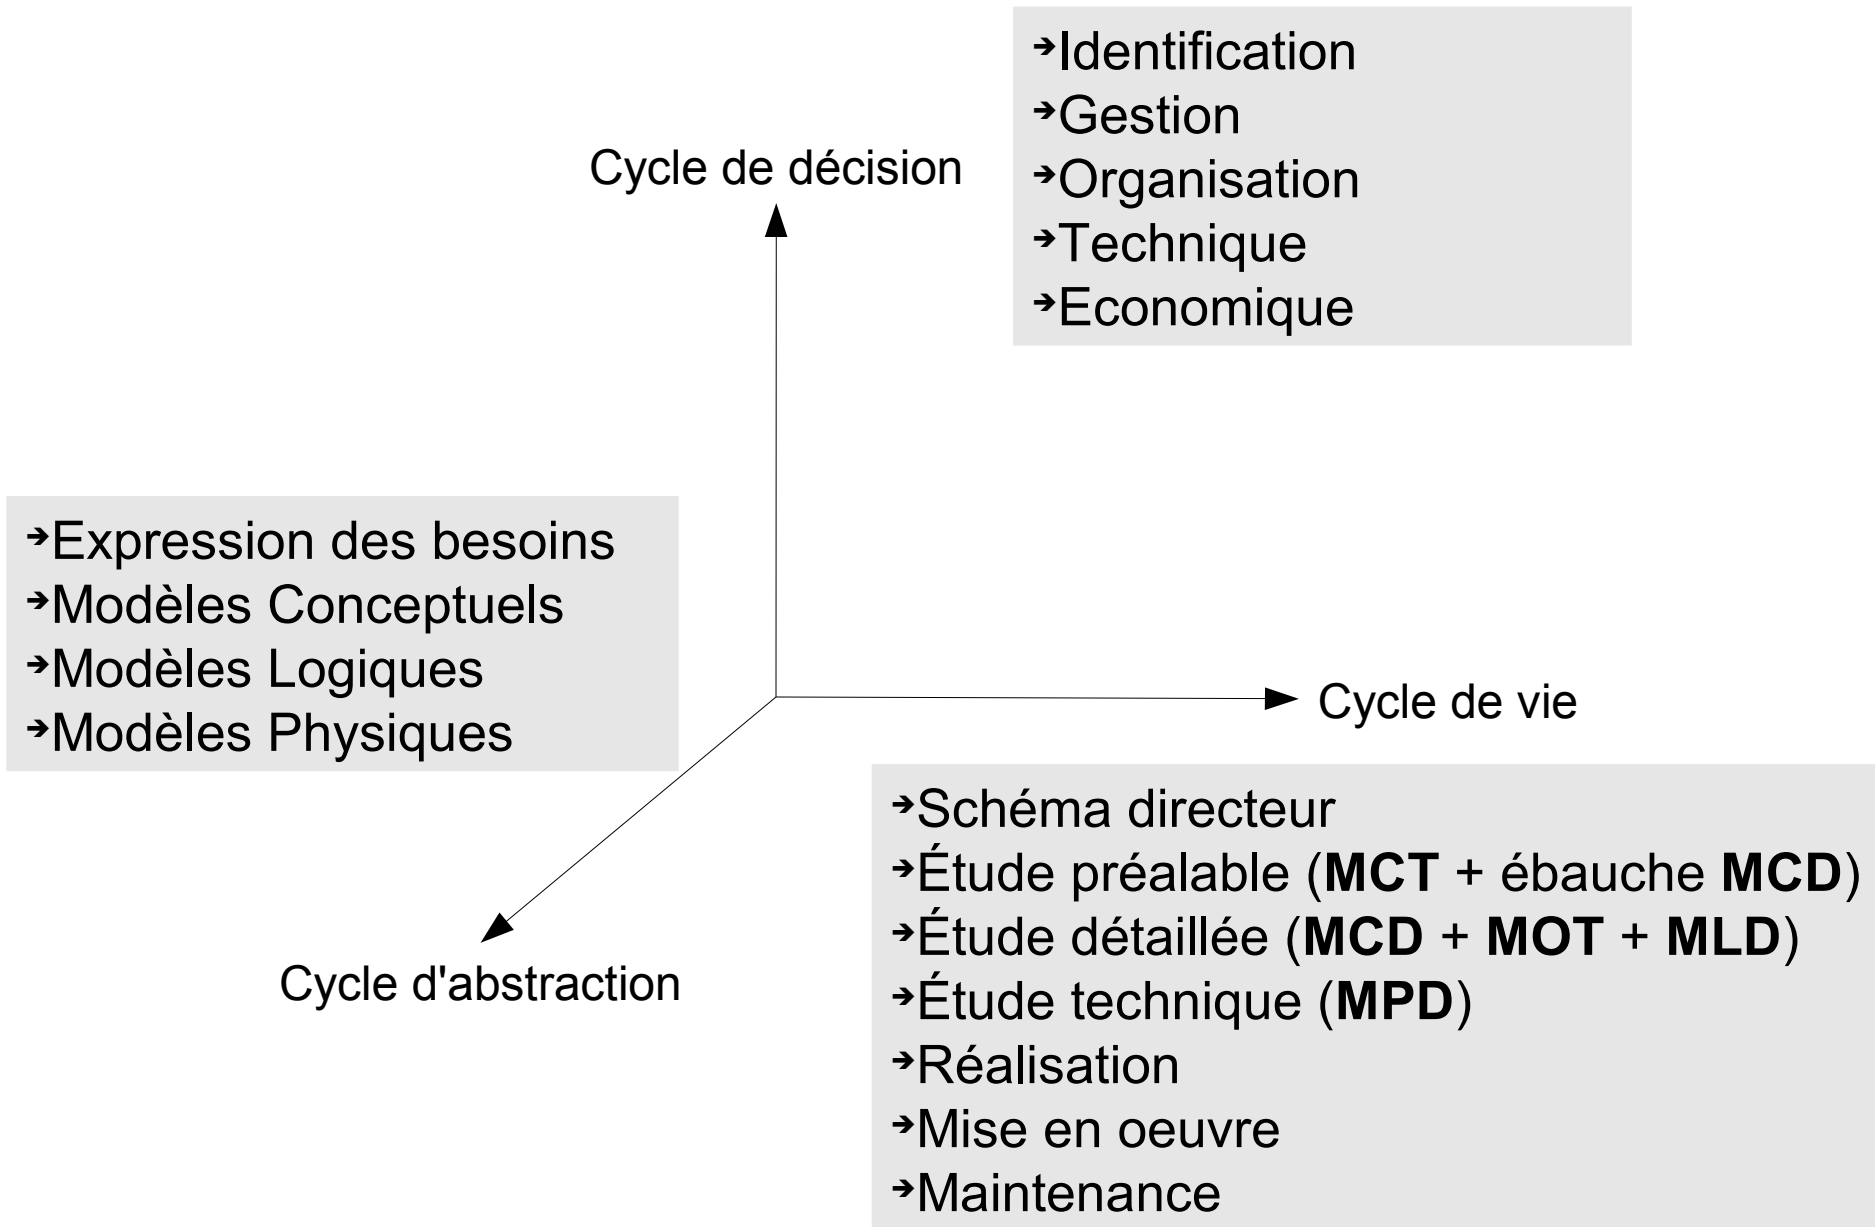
➔Identification
➔Gestion
➔Organisation
➔Technique
➔Economique

Cycle de décision

➔Expression des besoins
➔Modèles Conceptuels
➔Modèles Logiques
➔Modèles Physiques

Cycle de vie

Cycle d'abstraction

➔Schéma directeur
➔Étude préalable (**MCT** + ébauche **MCD**)
➔Étude détaillée (**MCD** + **MOT** + **MLD**)
➔Étude technique (**MPD**)
➔Réalisation
➔Mise en oeuvre
➔Maintenance